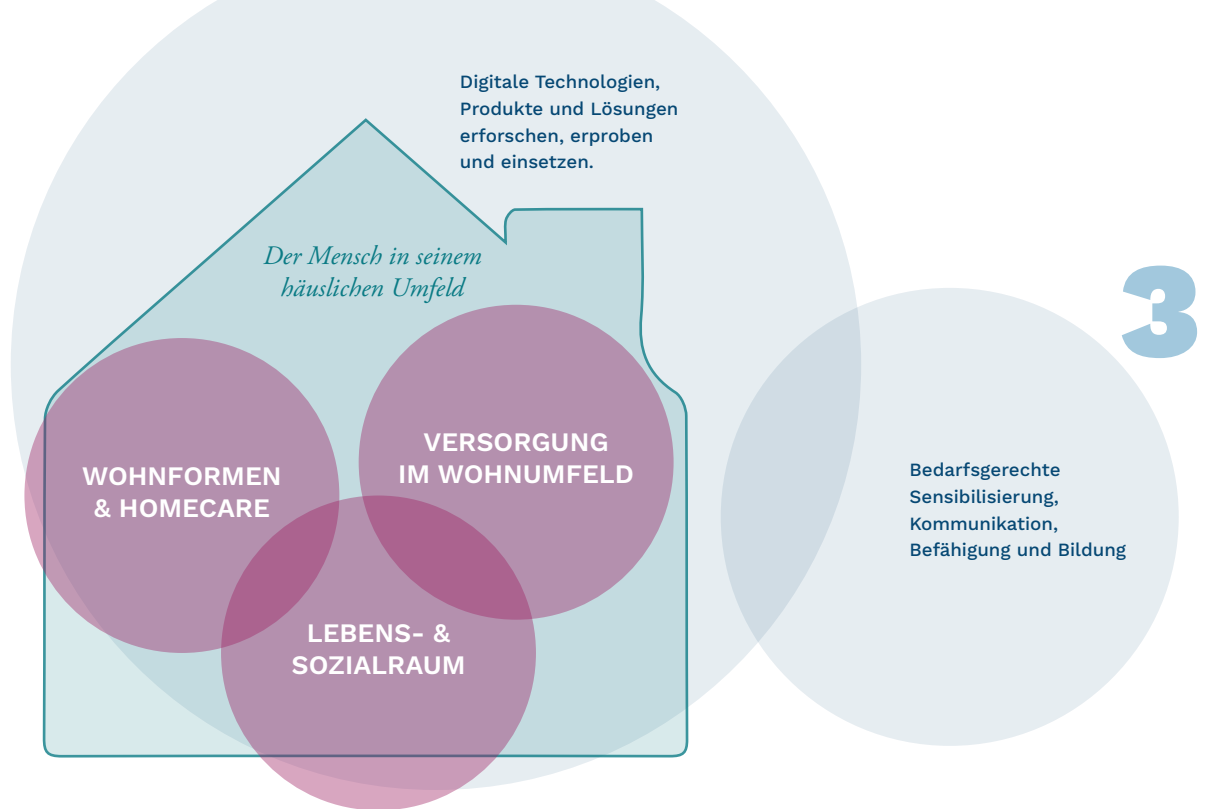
Digitale Technologien, Produkte und Lösungen erforschen, erproben und einsetzen.

Der Mensch in seinem häuslichen Umfeld

3

WOHNFORMEN & HOMECARE

VERSORGUNG IM WOHNUMFELD

LEBENS- & SOZIALRAUM

Bedarfsgerechte Sensibilisierung, Kommunikation, Befähigung und Bildung